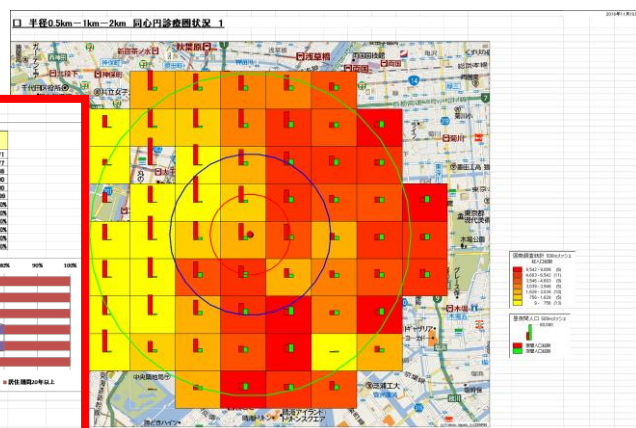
□ 半径0.5km－1km－2km 同心円診療圏状況 1

2016年11月1日

秋葉原

浅草橋

九段下

神保町

日本橋

東京

新宿

菊川

木場

80%

90%

100%

■ 居住期間20年以上

国勢調査統計 500mメッシュ

総人口総数

4,542 - 9,636 (9)

4,083 - 4,542 (11)

2,946 - 4,083 (9)

2,070 - 2,946 (9)

1,029 - 2,070 (9)

750 - 1,029 (9)

0 - 750 (13)

昼夜間人口 500mメッシュ

昼間人口総数

夜間人口総数